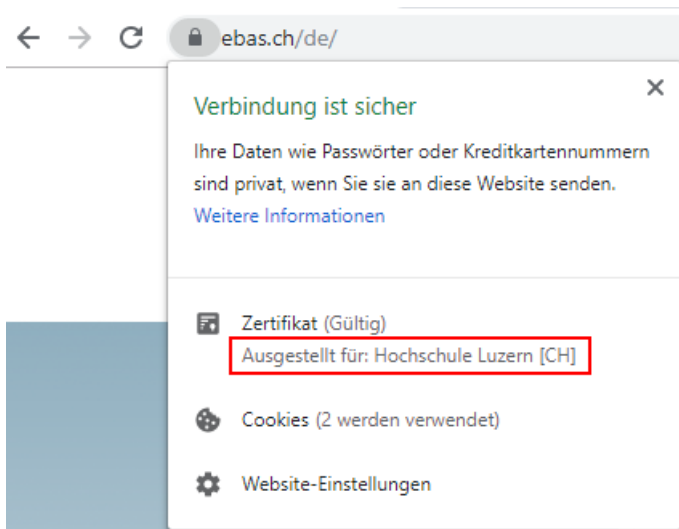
ebas.ch/de/

Verbindung ist sicher

Ihre Daten wie Passwörter oder Kreditkartennummern sind privat, wenn Sie sie an diese Website senden.

Weitere Informationen

Zertifikat (Gültig)
Ausgestellt für: Hochschule Luzern [CH]

Cookies (2 werden verwendet)

Website-Einstellungen